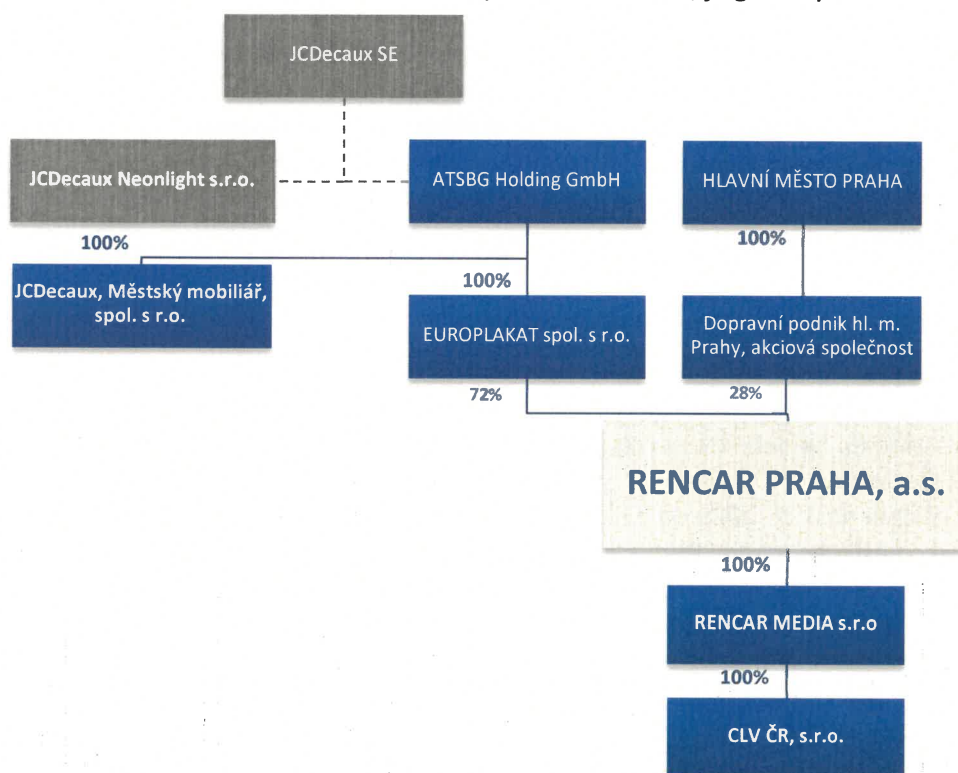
JCDecaux SE

JCDecaux Neonlight s.r.o.

ATSBG Holding GmbH

HLAVNÍ MĚSTO PRAHA

100%

100%

JCDecaux, Městský mobiliář, spol. s r.o.

100%

EUROPLAKAT spol. s r.o.

Dopravní podnik hl. m. Prahy, akciová společnost

72%

28%

RENCAR PRAHA, a.s.

100%

RENCAR MEDIA s.r.o

100%

CLV ČR, s.r.o.